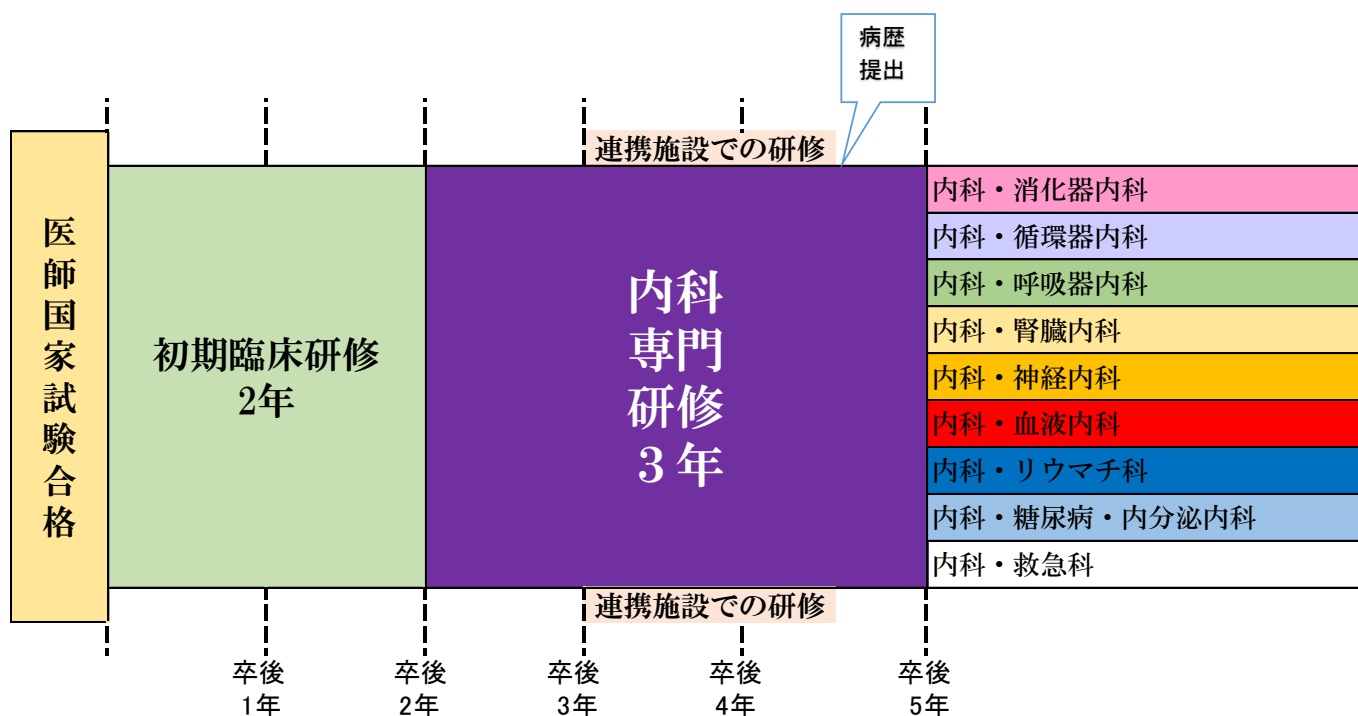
病歴
提出

連携施設での研修

医師国家試験合格

初期臨床研修
2年

内科
専門
研修
３年

内科・消化器内科
内科・循環器内科
内科・呼吸器内科
内科・腎臓内科
内科・神経内科
内科・血液内科
内科・リウマチ科
内科・糖尿病・内分泌内科
内科・救急科

連携施設での研修

卒後
1年

卒後
2年

卒後
3年

卒後
4年

卒後
5年